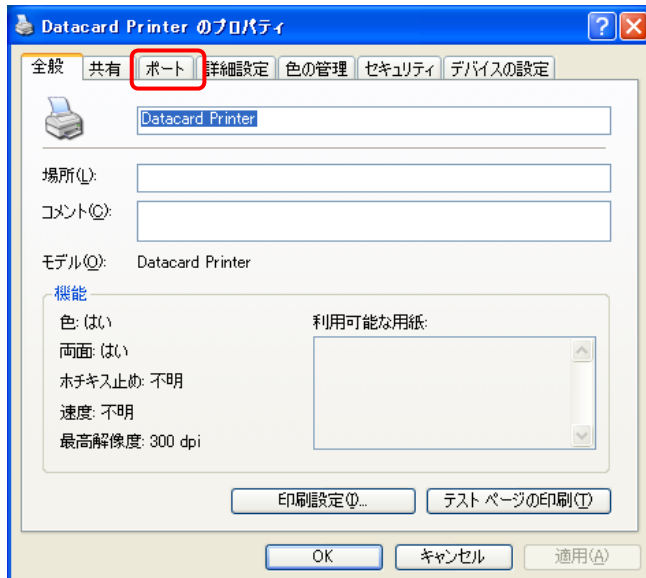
Datacard Printer のプロパティ

?

全般 共有 ポート 詳細設定 色の管理 セキュリティ デバイスの設定

Datacard Printer

場所(L):

コメント(C):

モデル(O): Datacard Printer

機能

色: はい

両面: はい

ホチキス止め: 不明

速度: 不明

最高解像度: 300 dpi

利用可能な用紙:

印刷設定(I)...

テスト ページの印刷(T)

OK

キャンセル

適用(A)